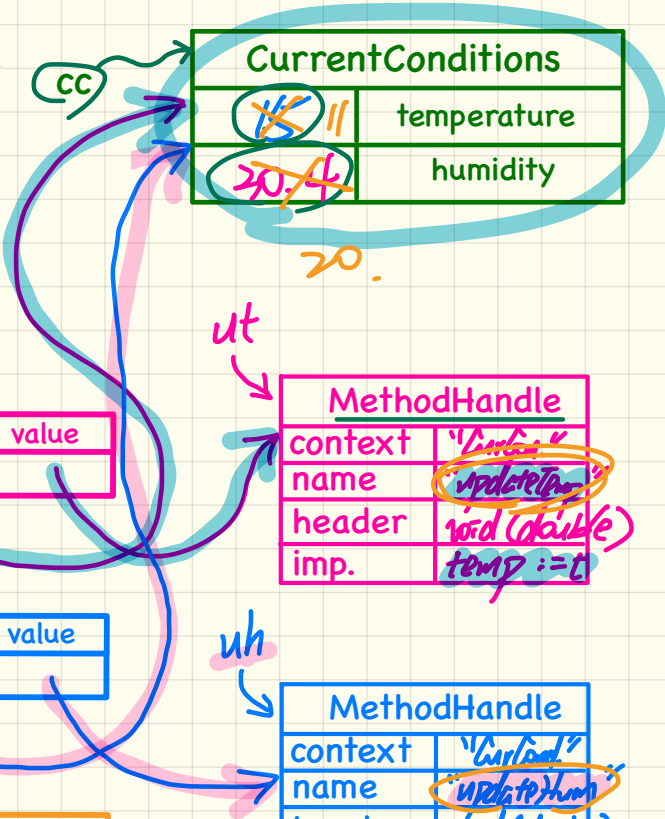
cc

CurrentConditions

| 15 11 | temperature |
|---|---|
| 20.4 | humidity |

20.

ut

MethodHandle

| context | "CurCond" |
|---|---|
| name | "updateTemp" |
| header | void (double) |
| imp. | temp := t |

value

value

uh

MethodHandle

| context | "CurCond" |
|---|---|
| name | "updateHum" |